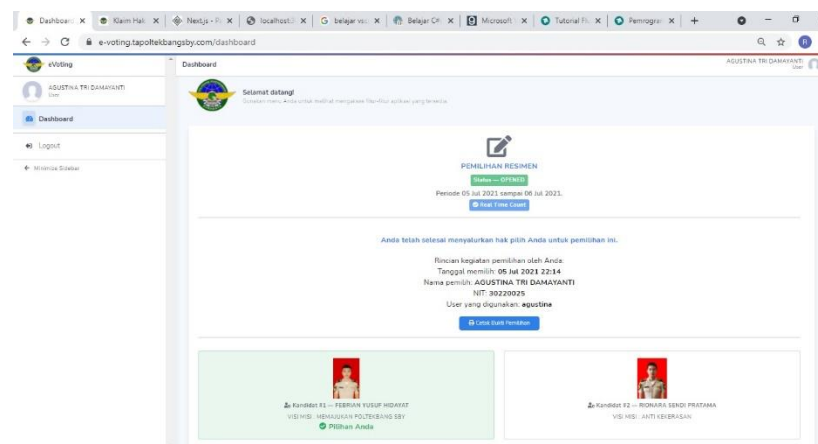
Dashboard | Klaim Hak | Next.js - | localhost | belajar vue | Belajar C# | Microsoft | Tutorial Fl | Pemrogram | +

e-voting.tapoltekbangsby.com/dashboard

eVoting

AGUSTINA TRI DAMAYANTI
User

Dashboard

Logout

Minimize Sidebar

Dashboard

AGUSTINA TRI DAMAYANTI
User

Selamat datang!
Silahkan menu Anda untuk melihat menggunakan fitur-fitur aplikasi yang tersedia.

PEMILIHAN RESIMEN

Status — OPENED

Periode 05 Jul 2021 sampai 06 Jul 2021.

Real Time Count

Anda telah selesai menyalurkan hak pilih Anda untuk pemilihan ini.

Rincian kegiatan pemilihan oleh Anda:
Tanggal memilih: 05 Jul 2021 22:14
Nama pemilih: AGUSTINA TRI DAMAYANTI
NIT: 30220025
User yang digunakan: agustina

Cetak Bukti Pemilihan

Kandidat #1 — FEBRIAN YUSUF HIDAYAT
VISI MISI : MEMAJUKAN POLTEKBANG SBY
Pilihan Anda

Kandidat #2 — RIONARA SENDI PRATAMA
VISI MISI : ANTI KEKERASAN